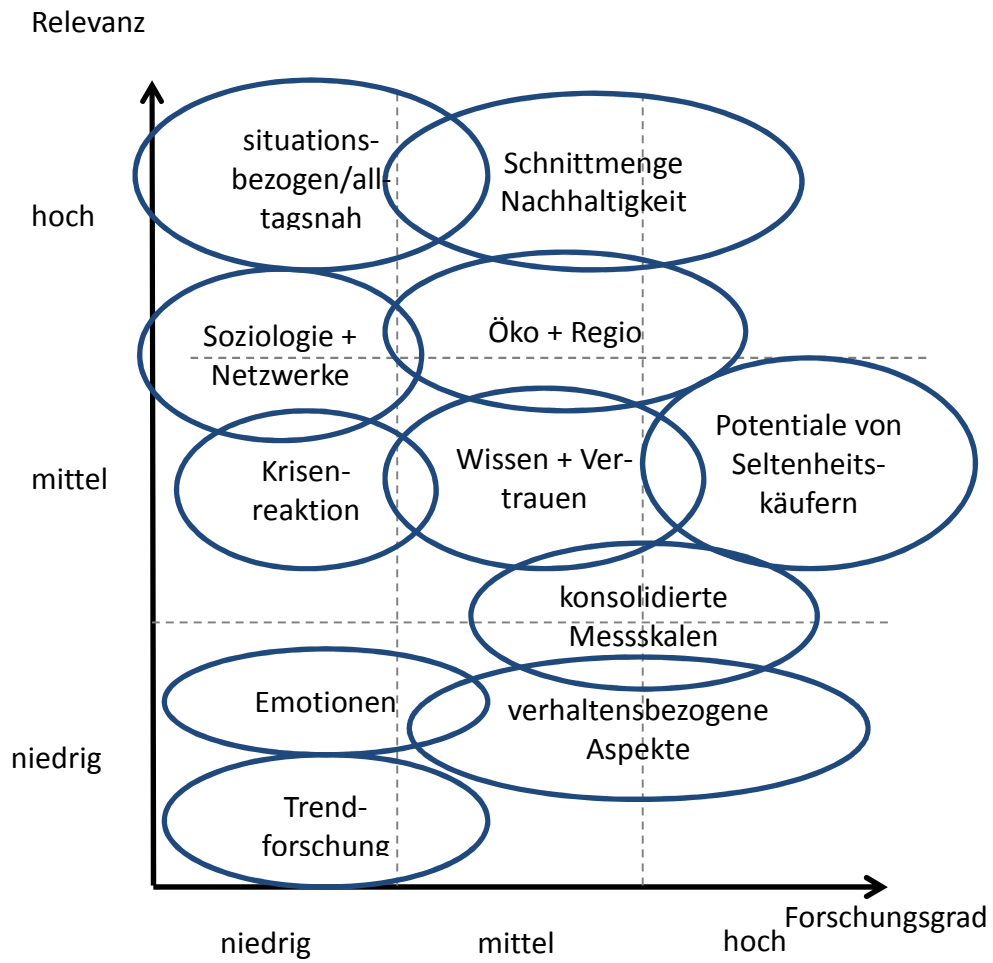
Relevanz

hoch

mittel

niedrig

situationsbezogen/alltagsnah

Schnittmenge Nachhaltigkeit

Soziologie + Netzwerke

Öko + Regio

Krisenreaktion

Wissen + Vertrauen

Potentiale von Seltenheitskäufern

konsolidierte Messskalen

Emotionen

verhaltensbezogene Aspekte

Trendforschung

Forschungsgrad

niedrig

mittel

hoch